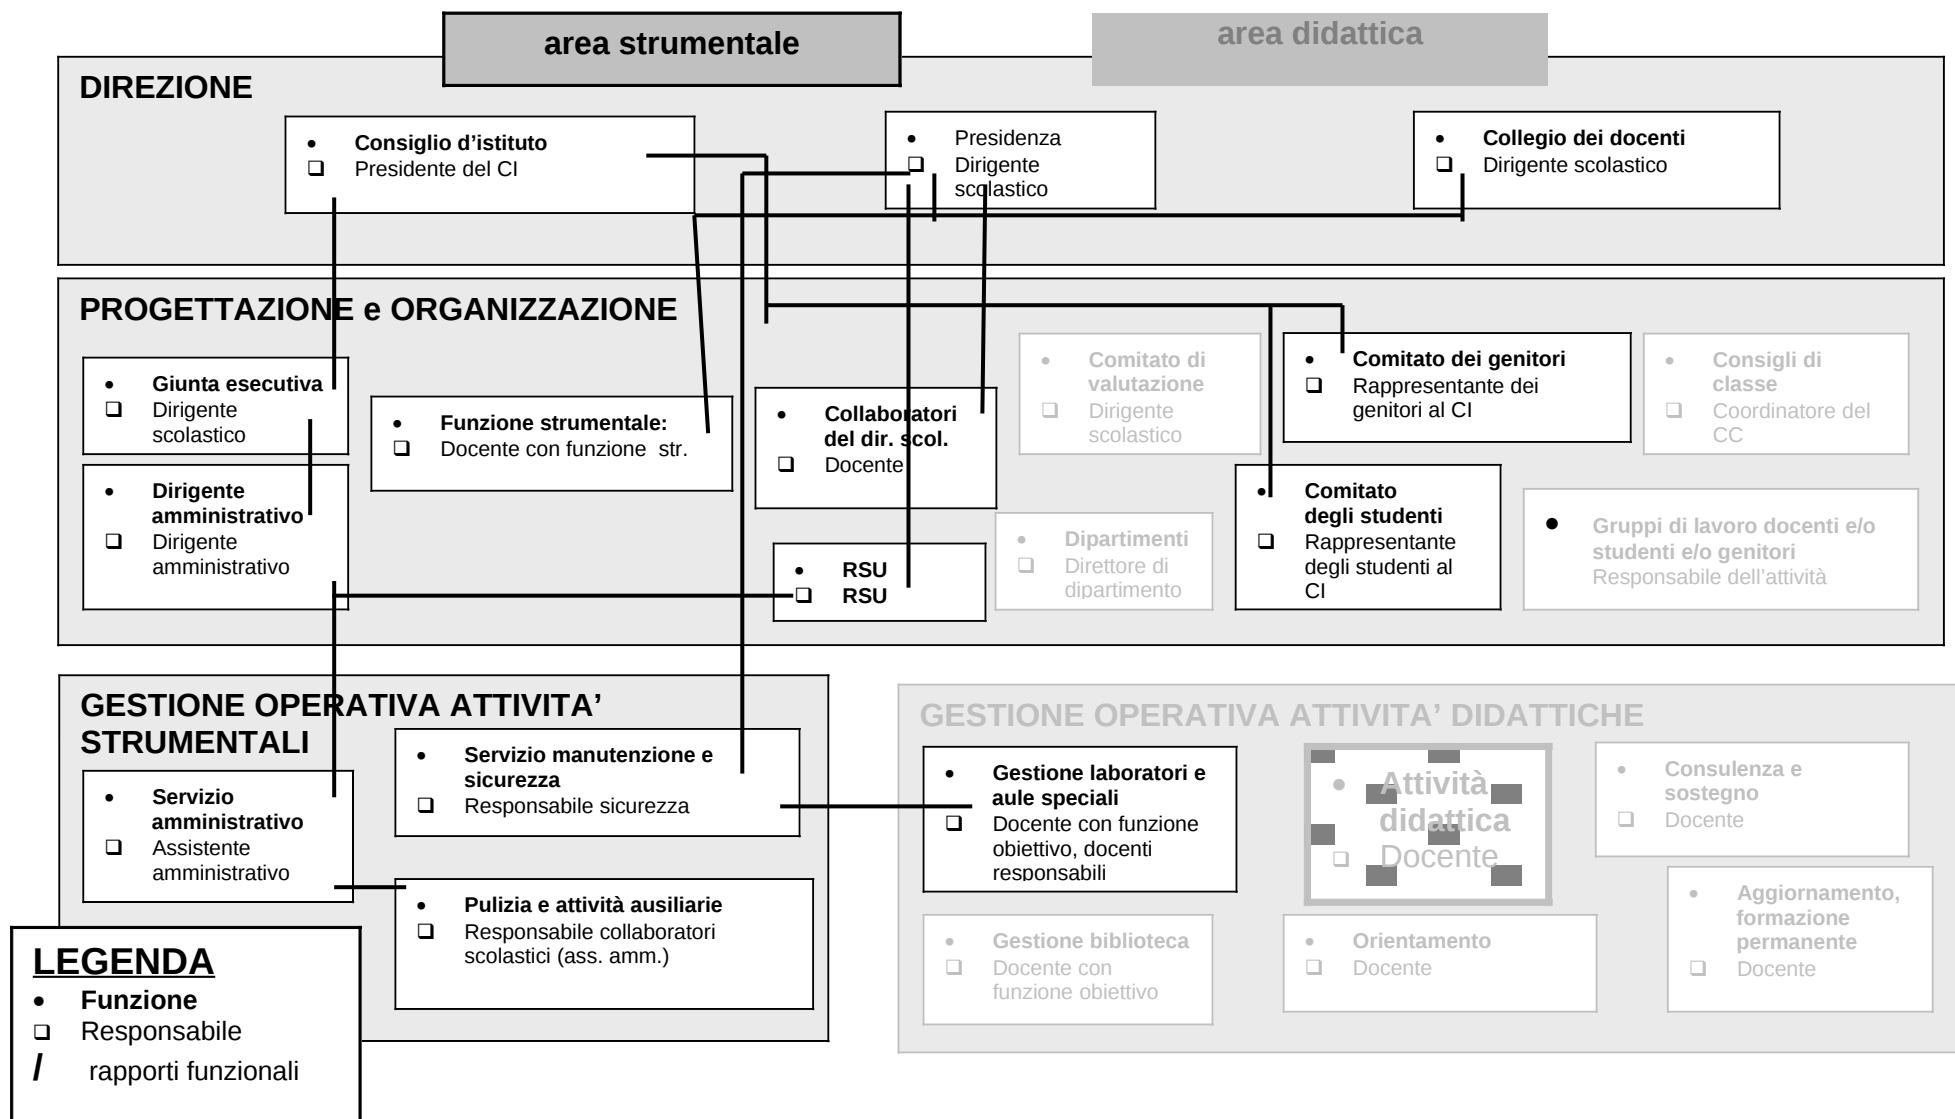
area strumentale

area didattica

DIREZIONE

- Consiglio d'istituto
❑ Presidente del CI

- Presidenza
❑ Dirigente scolastico

- Collegio dei docenti
❑ Dirigente scolastico

PROGETTAZIONE e ORGANIZZAZIONE

- Giunta esecutiva
❑ Dirigente scolastico

- Funzione strumentale:
❑ Docente con funzione str.

- Collaboratori del dir. scol.
❑ Docente

- Comitato di valutazione
❑ Dirigente scolastico

- Comitato dei genitori
❑ Rappresentante dei genitori al CI

- Consigli di classe
❑ Coordinatore del CC

- Dirigente amministrativo
❑ Dirigente amministrativo

- RSU
❑ RSU

- Dipartimenti
❑ Direttore di dipartimento

- Comitato degli studenti
❑ Rappresentante degli studenti al CI

- Gruppi di lavoro docenti e/o studenti e/o genitori
Responsabile dell'attività

GESTIONE OPERATIVA ATTIVITA' STRUMENTALI

- Servizio amministrativo
❑ Assistente amministrativo

- Servizio manutenzione e sicurezza
❑ Responsabile sicurezza

- Pulizia e attività ausiliarie
❑ Responsabile collaboratori scolastici (ass. amm.)

GESTIONE OPERATIVA ATTIVITA' DIDATTICHE

- Gestione laboratori e aule speciali
❑ Docente con funzione obiettivo, docenti responsabili

- Attività didattica
❑ Docente

- Consulenza e sostegno
❑ Docente

- Aggiornamento, formazione permanente
❑ Docente

- Gestione biblioteca
❑ Docente con funzione obiettivo

- Orientamento
❑ Docente

LEGENDA
- Funzione
❑ Responsabile
/ rapporti funzionali